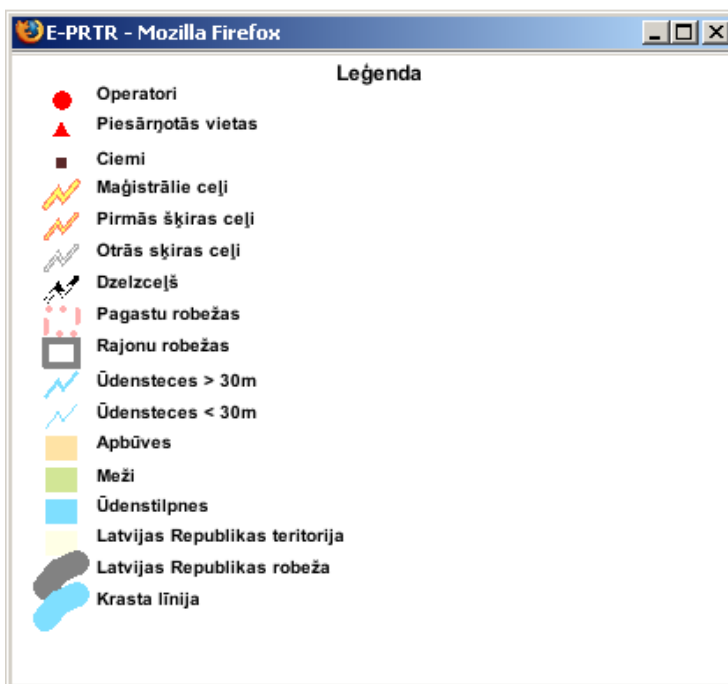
E-PRTR - Mozilla Firefox

Leģenda

Operatori
Piesārņotās vietas
Ciemi
Maģistrālie ceļi
Pirmās šķiras ceļi
Otrās šķiras ceļi
Dzelzceļš
Pagastu robežas
Rajonu robežas
Ūdensteces > 30m
Ūdensteces < 30m
Apbūves
Meži
Ūdenstilpnes
Latvijas Republikas teritorija
Latvijas Republikas robeža
Krasta līnija